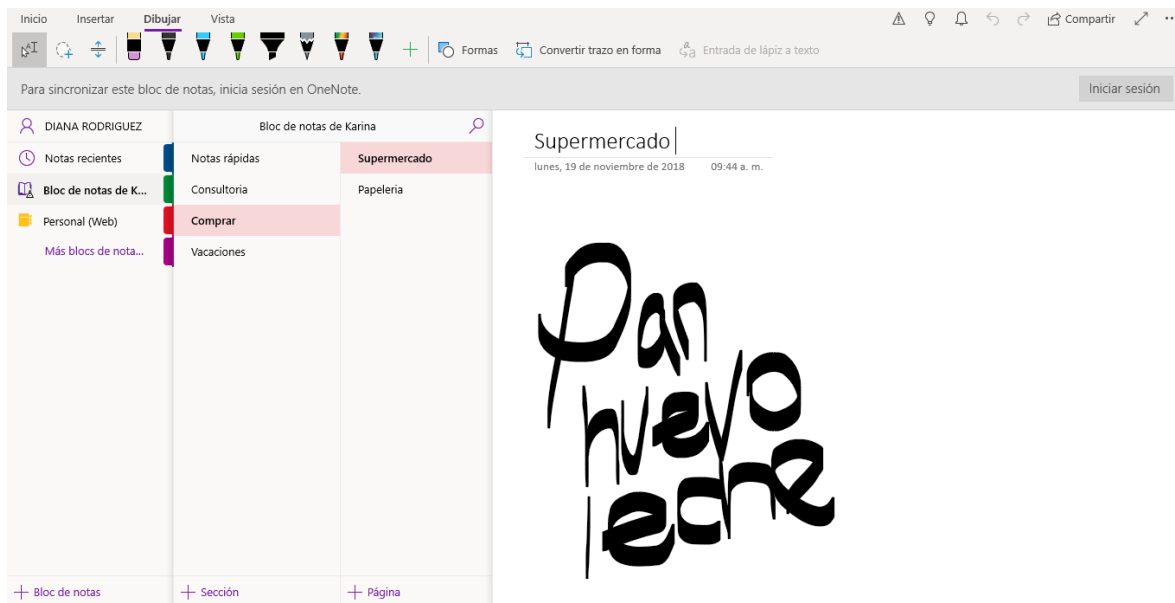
Inicio Insertar Dibujar Vista

Compartir

Formas Convertir trazo en forma Entrada de lápiz a texto

Para sincronizar este bloc de notas, inicia sesión en OneNote.

Iniciar sesión

DIANA RODRIGUEZ
Notas recientes
Bloc de notas de K...
Personal (Web)
Más blocs de nota...

Bloc de notas de Karina
Notas rápidas
Consultoria
Comprar
Vacaciones

Supermercado
Papeleria

Supermercado
lunes, 19 de noviembre de 2018 09:44 a. m.

Pan
huevo
leche

+ Bloc de notas
+ Sección
+ Página